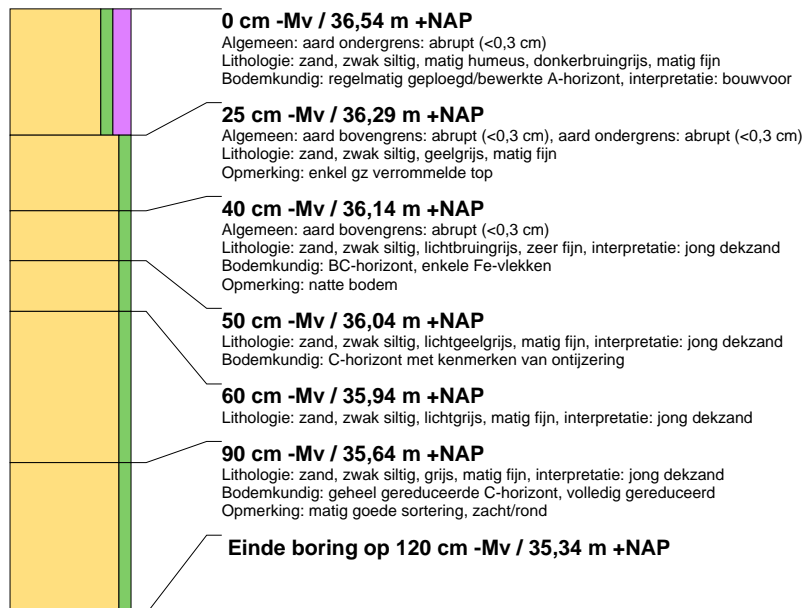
0 cm -Mv / 36,54 m +NAP
Algemeen: aard ondergrens: abrupt (<0,3 cm)
Lithologie: zand, zwak siltig, matig humeus, donkerbruingrijs, matig fijn
Bodemkundig: regelmatig geploegd/bewerkte A-horizont, interpretatie: bouwvoor

25 cm -Mv / 36,29 m +NAP
Algemeen: aard bovengrens: abrupt (<0,3 cm), aard ondergrens: abrupt (<0,3 cm)
Lithologie: zand, zwak siltig, geelgrijs, matig fijn
Opmerking: enkel gz verrommelde top

40 cm -Mv / 36,14 m +NAP
Algemeen: aard bovengrens: abrupt (<0,3 cm)
Lithologie: zand, zwak siltig, lichtbruingrijs, zeer fijn, interpretatie: jong dekzand
Bodemkundig: BC-horizont, enkele Fe-vlekken
Opmerking: natte bodem

50 cm -Mv / 36,04 m +NAP
Lithologie: zand, zwak siltig, lichtgeelgrijs, matig fijn, interpretatie: jong dekzand
Bodemkundig: C-horizont met kenmerken van ontijzering

60 cm -Mv / 35,94 m +NAP
Lithologie: zand, zwak siltig, lichtgrijs, matig fijn, interpretatie: jong dekzand

90 cm -Mv / 35,64 m +NAP
Lithologie: zand, zwak siltig, grijs, matig fijn, interpretatie: jong dekzand
Bodemkundig: geheel gereduceerde C-horizont, volledig gereduceerd
Opmerking: matig goede sortering, zacht/rond

Einde boring op 120 cm -Mv / 35,34 m +NAP